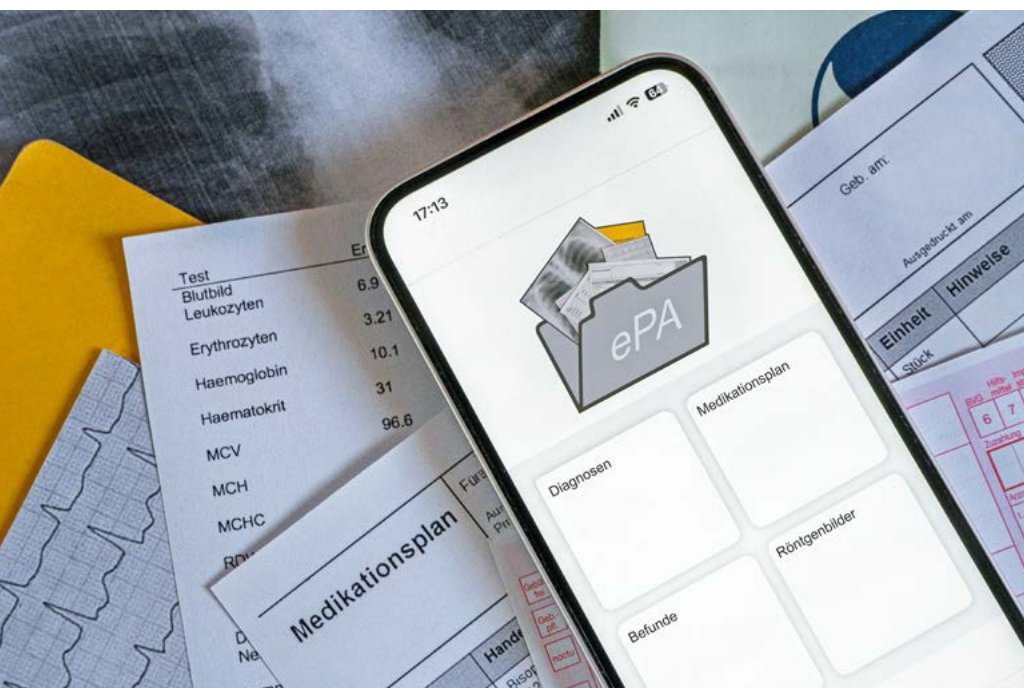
Test
Blutbild
Leukozyten
Erythrozyten
Haemoglobin
Haematokrit
MCV
MCH
MCHC
RD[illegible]

Er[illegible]
6.9
3.21
10.1
31
96.6

Medikationsplan
Für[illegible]
Au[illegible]
Pr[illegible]
D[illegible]
Ne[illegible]
Hande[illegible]
Bisop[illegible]

17:13
64

ePA

Medikationsplan
Diagnosen
Röntgenbilder
Befunde

Geb. am:
Ausgedruckt am
Einheit
Hinweise
Stück

BVG
Hilfsmittel
Imp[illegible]
6
7
Zuzahlung